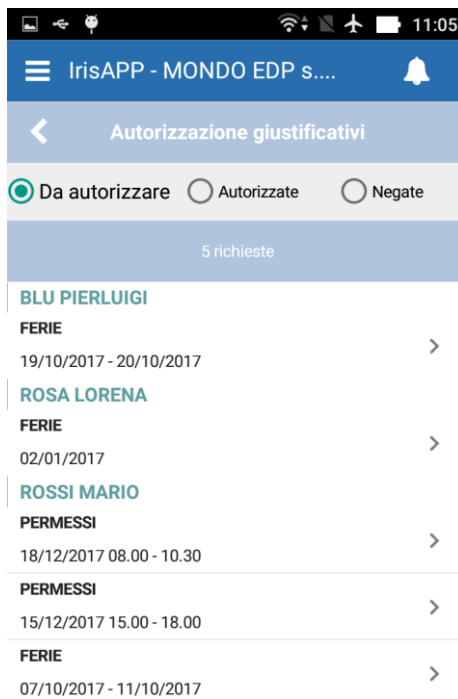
11:05

IrisAPP - MONDO EDP s....

Autorizzazione giustificativi

Da autorizzare
Autorizzate
Negate

5 richieste

BLU PIERLUIGI
FERIE
19/10/2017 - 20/10/2017

ROSA LORENA
FERIE
02/01/2017

ROSSI MARIO
PERMESSI
18/12/2017 08.00 - 10.30

PERMESSI
15/12/2017 15.00 - 18.00

FERIE
07/10/2017 - 11/10/2017